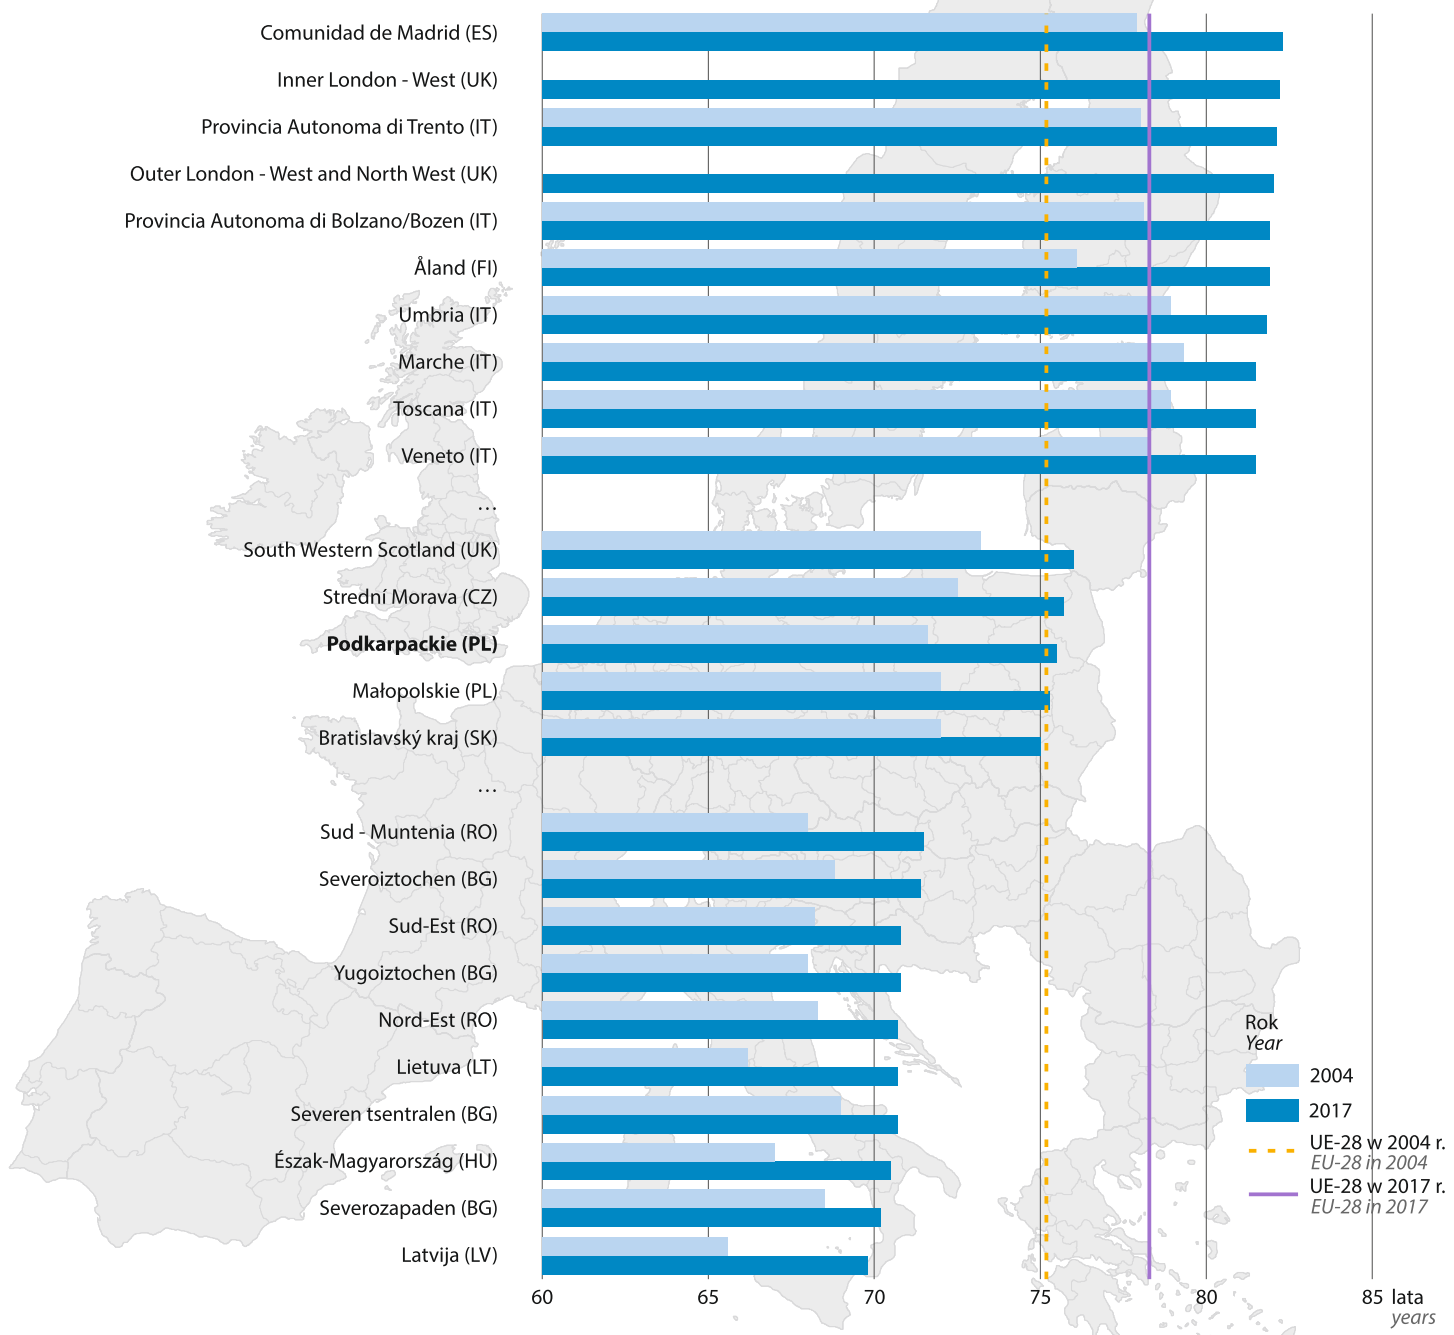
Comunidad de Madrid (ES)
Inner London - West (UK)
Provincia Autonoma di Trento (IT)
Outer London - West and North West (UK)
Provincia Autonoma di Bolzano/Bozen (IT)
Åland (FI)
Umbria (IT)
Marche (IT)
Toscana (IT)
Veneto (IT)
...
South Western Scotland (UK)
Strední Morava (CZ)
**Podkarpackie (PL)**
Małopolskie (PL)
Bratislavský kraj (SK)
...
Sud - Muntenia (RO)
Severoiztochen (BG)
Sud-Est (RO)
Yugoiztochen (BG)
Nord-Est (RO)
Lietuva (LT)
Severen tsentralen (BG)
Észak-Magyarország (HU)
Severozapaden (BG)
Latvija (LV)

60
65
70
75
80
85 lata
years

Rok
Year
2004
2017
UE-28 w 2004 r.
EU-28 in 2004
UE-28 w 2017 r.
EU-28 in 2017